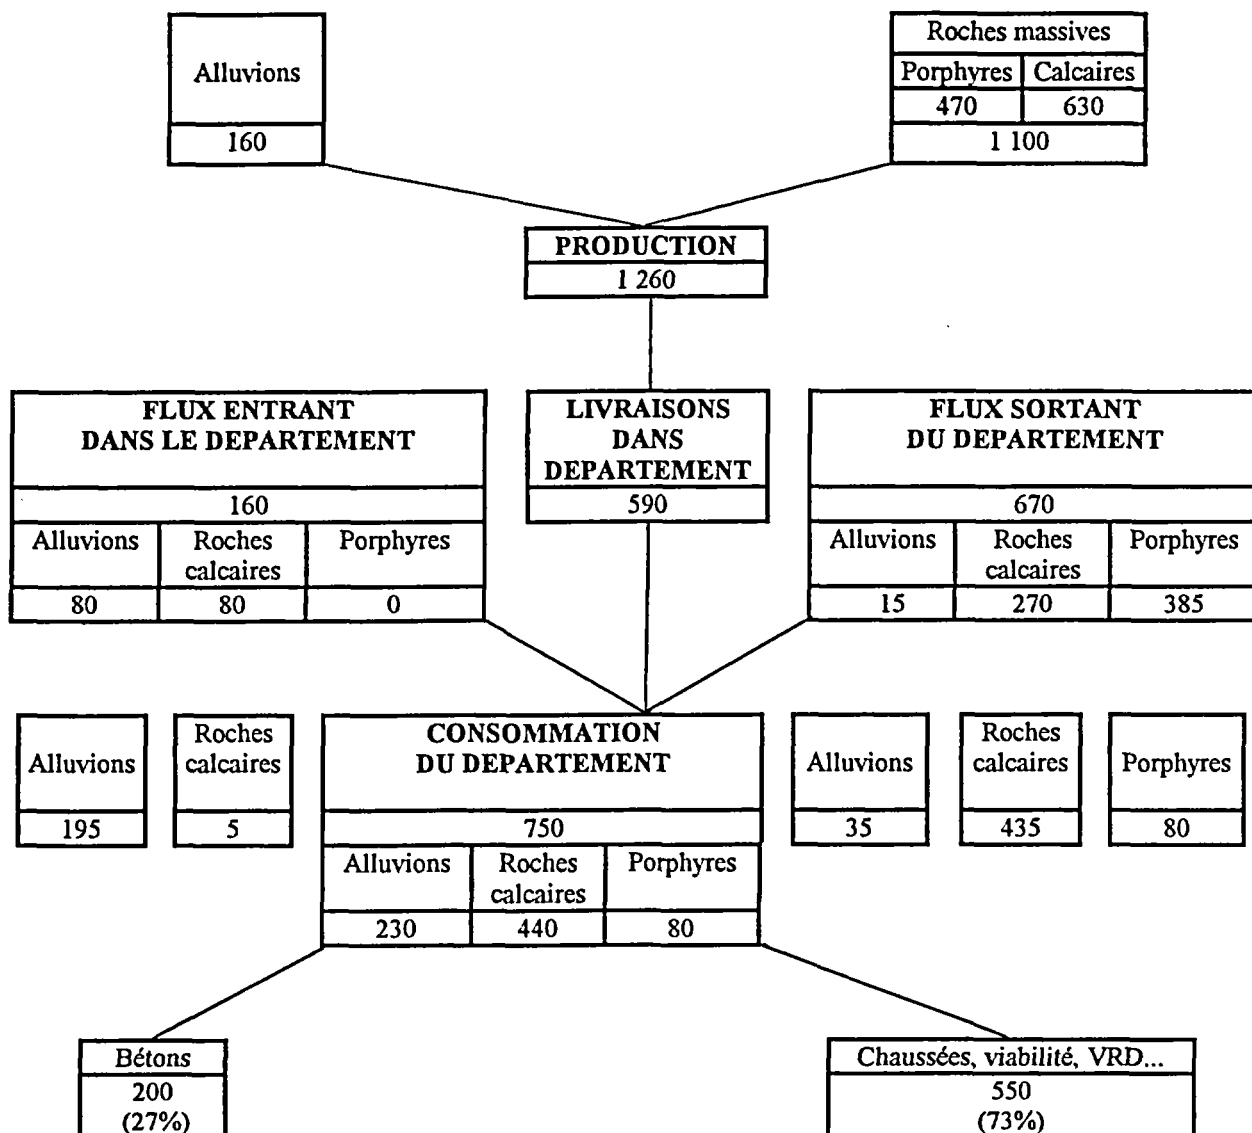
Alluvions
160

Roches massives
Porphyres | Calcaires
470 | 630
1 100

PRODUCTION
1 260

FLUX ENTRANT DANS LE DEPARTEMENT
160

| Alluvions | Roches calcaires | Porphyres |
|---|---|---|
| 80 | 80 | 0 |

LIVRAISONS DANS DEPARTEMENT
590

FLUX SORTANT DU DEPARTEMENT
670

| Alluvions | Roches calcaires | Porphyres |
|---|---|---|
| 15 | 270 | 385 |

Alluvions
195

Roches calcaires
5

CONSOMMATION DU DEPARTEMENT
750

| Alluvions | Roches calcaires | Porphyres |
|---|---|---|
| 230 | 440 | 80 |

Alluvions
35

Roches calcaires
435

Porphyres
80

Bétons
200
(27%)

Chaussées, viabilité, VRD...
550
(73%)